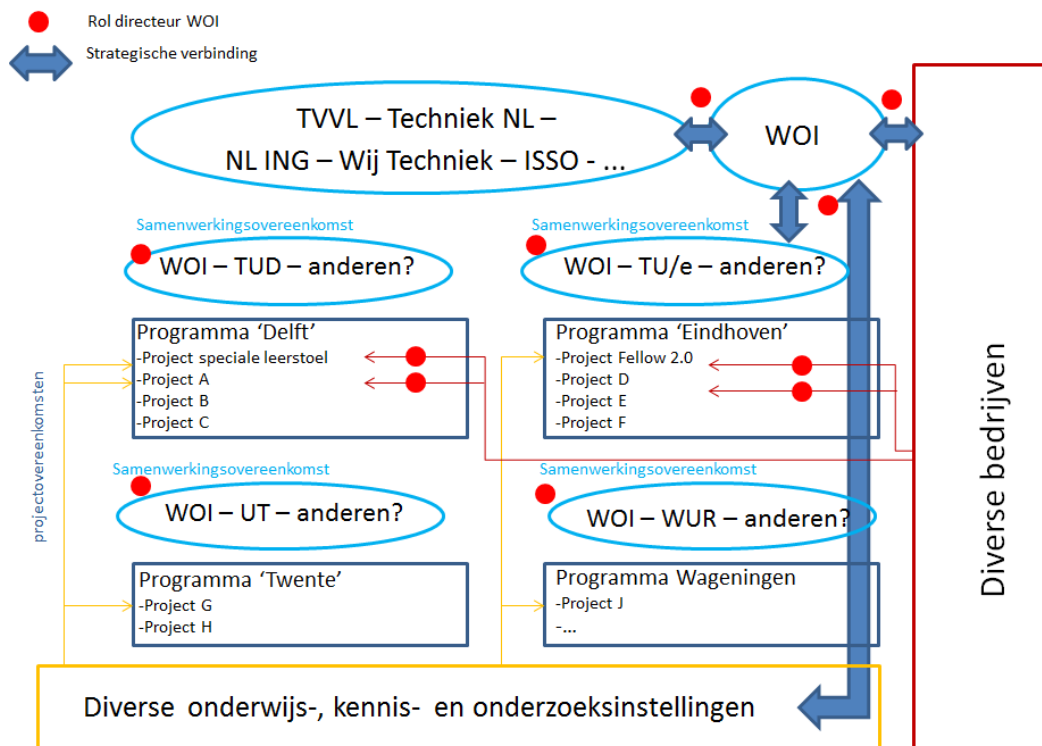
Rol directeur WOI
Strategische verbinding

TVVL – Techniek NL – NL ING – Wij Techniek – ISSO - ...

WOI

Samenwerkingsovereenkomst
WOI – TUD – anderen?

Samenwerkingsovereenkomst
WOI – TU/e – anderen?

Programma 'Delft'
-Project speciale leerstoel
-Project A
-Project B
-Project C

Programma 'Eindhoven'
-Project Fellow 2.0
-Project D
-Project E
-Project F

projectovereenkomsten

Samenwerkingsovereenkomst
WOI – UT – anderen?

Samenwerkingsovereenkomst
WOI – WUR – anderen?

Programma 'Twente'
-Project G
-Project H

Programma Wageningen
-Project J
-...

Diverse bedrijven

Diverse onderwijs-, kennis- en onderzoeksinstellingen